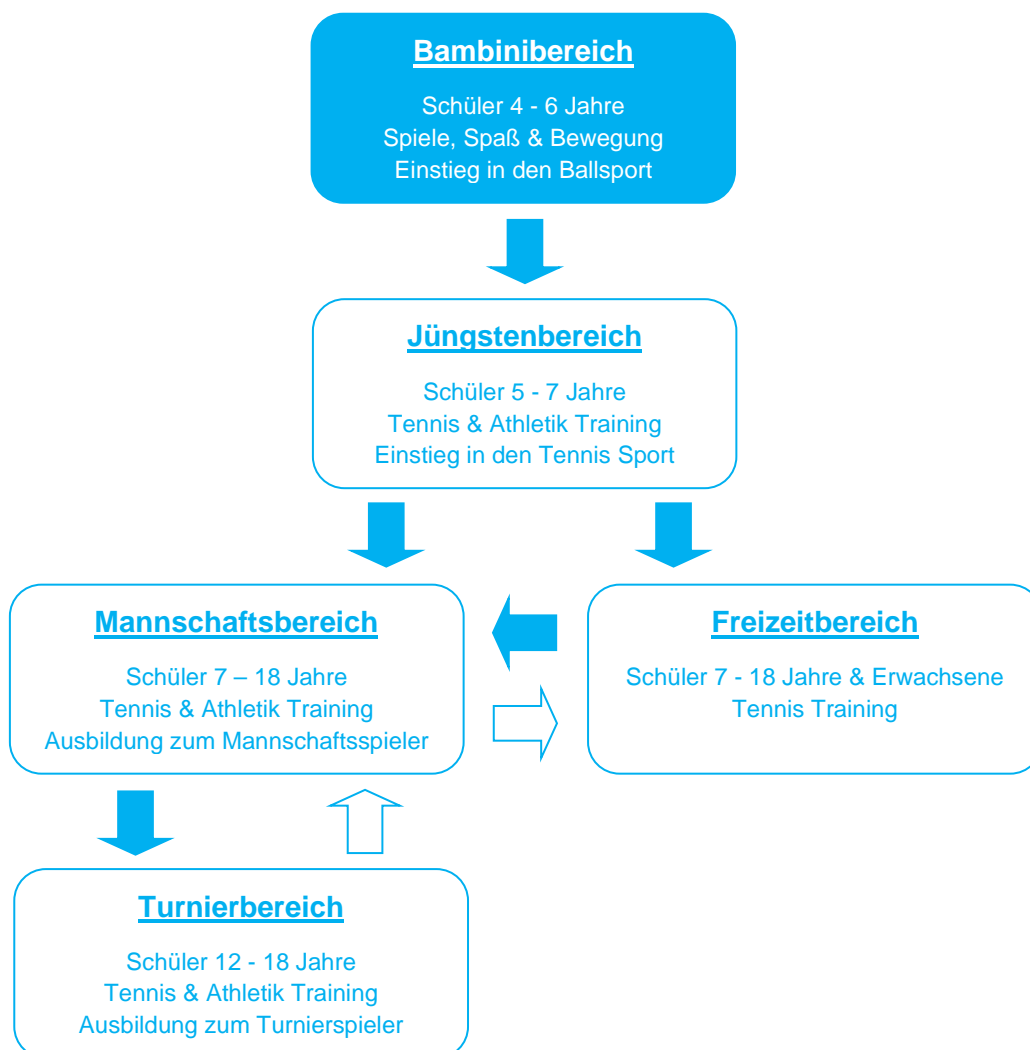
Bambinibereich

Schüler 4 - 6 Jahre
Spiele, Spaß & Bewegung
Einstieg in den Ballsport

Jüngstenbereich

Schüler 5 - 7 Jahre
Tennis & Athletik Training
Einstieg in den Tennis Sport

Mannschaftsbereich

Schüler 7 – 18 Jahre
Tennis & Athletik Training
Ausbildung zum Mannschaftsspieler

Freizeitbereich

Schüler 7 - 18 Jahre & Erwachsene
Tennis Training

Turnierbereich

Schüler 12 - 18 Jahre
Tennis & Athletik Training
Ausbildung zum Turnierspieler